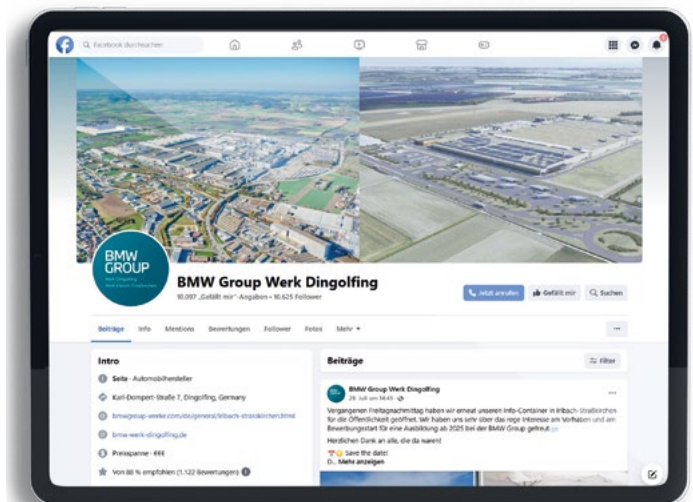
Facebook durchsuchen

BMW GROUP
Werk Dingolfing
Werk Irlbach-Straßkirchen

BMW Group Werk Dingolfing
10.097 „Gefällt mir"-Angaben • 10.625 Follower

Jetzt anrufen
Gefällt mir
Suchen

Beiträge
Info
Mentions
Bewertungen
Follower
Fotos
Mehr ▾

...

Intro

Seite · Automobilhersteller

Karl-Dompert-Straße 7, Dingolfing, Germany

bmwgroup-werke.com/de/general/irlbach-strasskirchen.html

bmw-werk-dingolfing.de

Preisspanne · €€€

Von 88 % empfohlen (1.122 Bewertungen)

Beiträge

Filter

BMW Group Werk Dingolfing
29. Juli um 14:45 ·

Vergangenen Freitagnachmittag haben wir erneut unseren Info-Container in Irlbach-Straßkirchen für die Öffentlichkeit geöffnet. Wir haben uns sehr über das rege Interesse am Vorhaben und am Bewerbungsstart für eine Ausbildung ab 2025 bei der BMW Group gefreut

Herzlichen Dank an alle, die da waren!

Save the date!
D... Mehr anzeigen